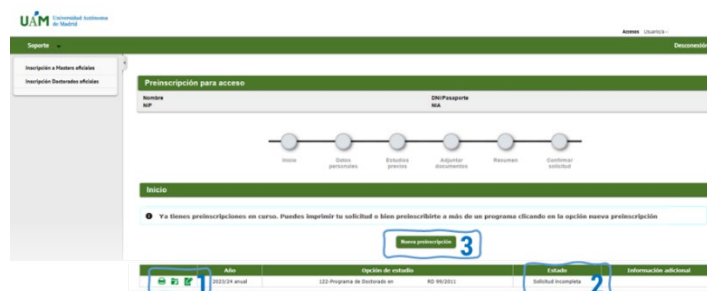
UAM Universidad Autónoma de Madrid

Acceso Usuario

Soporte

Desconexión

Inscripción a Masters oficiales
Inscripción Doctorados oficiales

Preinscripción para acceso

Nombre
Nº
DNI/Pasaporte
NIA

Inicio
Datos personales
Estudios previos
Adjuntar documentos
Resumen
Confirmar solicitud

Inicio

Ya tienes preinscripciones en curso. Puedes imprimir tu solicitud o bien preinscribirte a más de un programa clicando en la opción nueva preinscripción

Nueva preinscripción 3

| | Año | Opción de estudio | Estado | Información adicional |
|---|---|---|---|---|
| 1 | 2023/24 anual | 122-Programa de Doctorado en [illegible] RD 99/2011 | Solicitud incompleta 2 | |